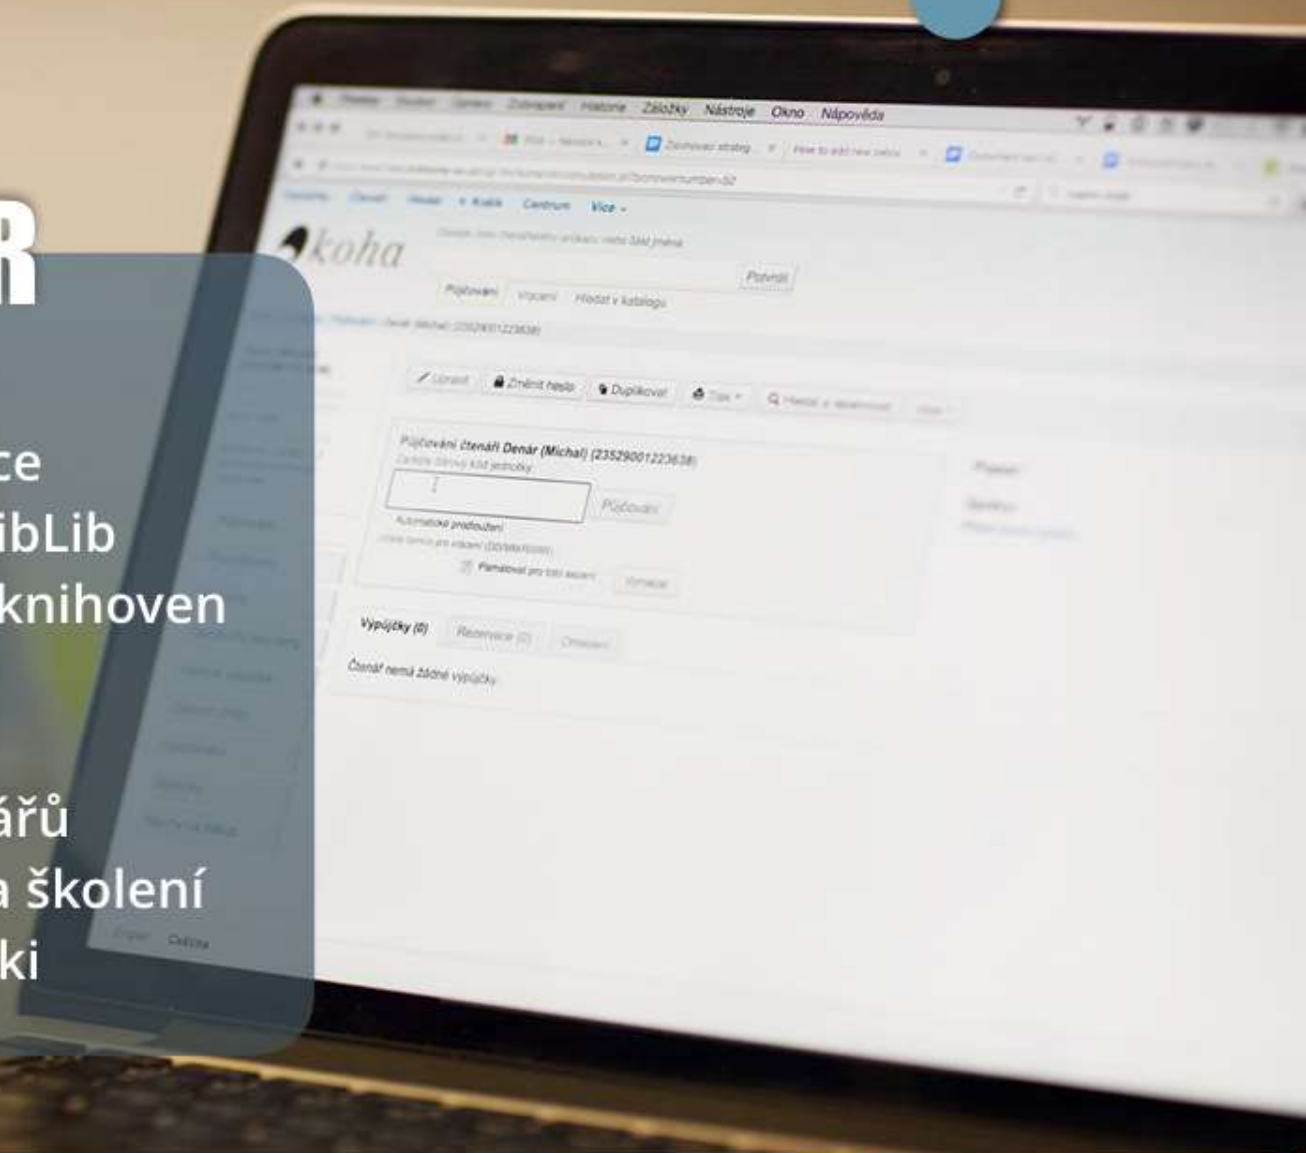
R

ce
ibLib
knihoven

ářů
a školení
ki

Historie Záložky Nástroje Okno Nápověda

Zobrazit strateg.. How to add new

Čtenáři Hledat + Košík Centrum Více

koha

Potvrdit

Půjčování Vrácení Hledat v katalogu

Upravit Změnit heslo Duplikovat Tisk Hledat

Půjčování čtenáři Denár (Michal) (23529001223638)

Půjčování

Automatické prodloužení

Pamatovat pro tuto session

Vymazat

Výpůjčky (0) Rezervace (0) Omezení

Čtenář nemá žádné výpůjčky